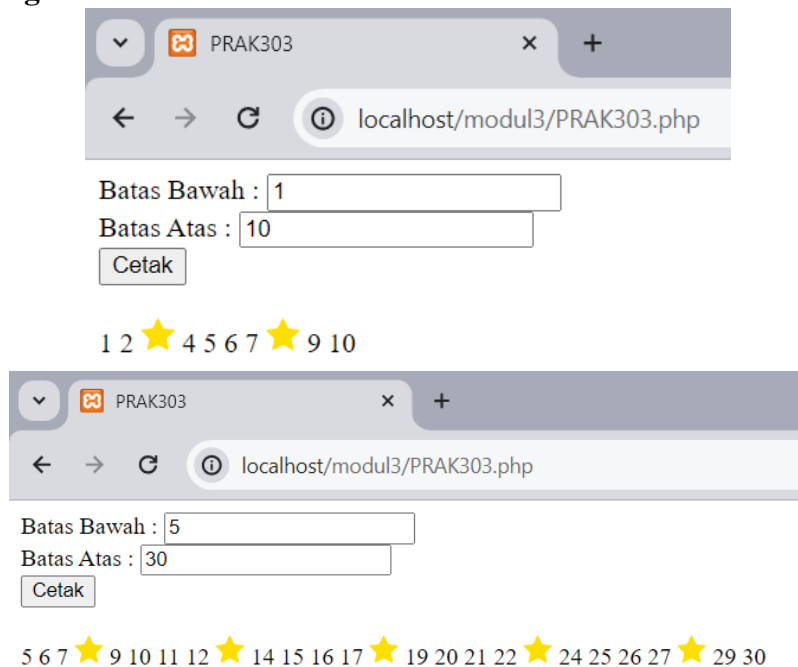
PRAK303 × +

localhost/modul3/PRAK303.php

Batas Bawah : 1
Batas Atas : 10
Cetak

1 2 4 5 6 7 9 10

PRAK303 × +

localhost/modul3/PRAK303.php

Batas Bawah : 5
Batas Atas : 30
Cetak

5 6 7 9 10 11 12 14 15 16 17 19 20 21 22 24 25 26 27 29 30